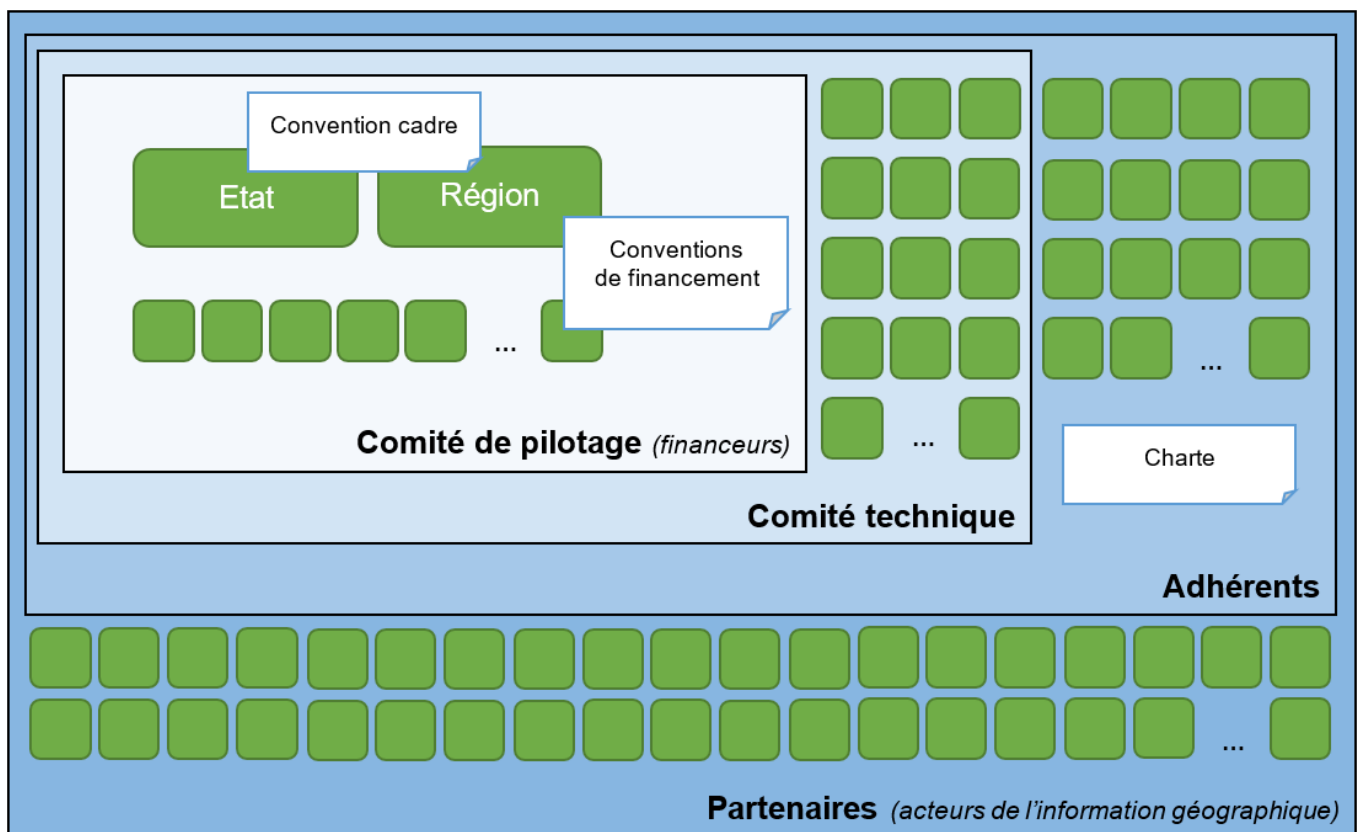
Convention cadre

Etat

Région

Conventions de financement

...

Comité de pilotage *(financeurs)*

...

Comité technique

...

Charte

Adhérents

...

Partenaires *(acteurs de l'information géographique)*